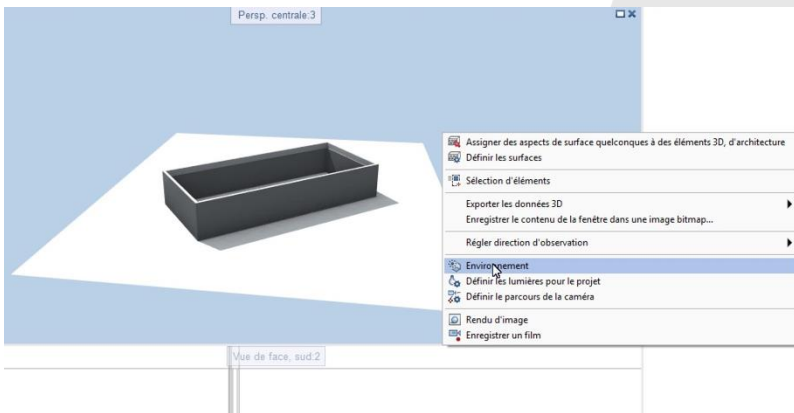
Persp. centrale:3

Assigner des aspects de surface quelconques à des éléments 3D, d'architecture
Définir les surfaces

Sélection d'éléments

Exporter les données 3D
Enregistrer le contenu de la fenêtre dans une image bitmap...

Régler direction d'observation

Environnement
Définir les lumières pour le projet
Définir le parcours de la caméra

Rendu d'image
Enregistrer un film

Vue de face, sud:2